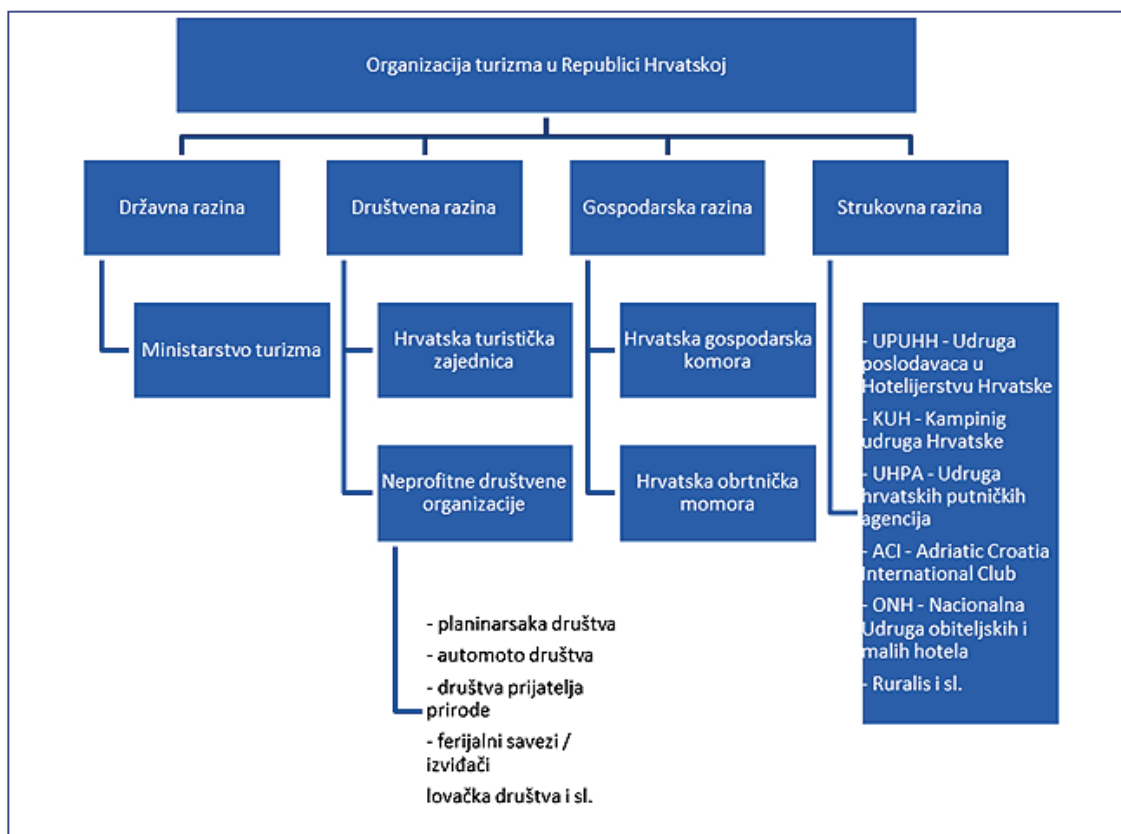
Organizacija turizma u Republici Hrvatskoj

Državna razina

Ministarstvo turizma

Društvena razina

Hrvatska turistička zajednica

Neprofitne društvene organizacije

- planinarsaka društva
- automoto društva
- društva prijatelja prirode
- ferijalni savezi / izviđači
lovačka društva i sl.

Gospodarska razina

Hrvatska gospodarska komora

Hrvatska obrtnička momora

Strukovna razina

- UPUHH - Udruga poslodavaca u Hotelijerstvu Hrvatske
- KUH - Kampinig udruga Hrvatske
- UHPA - Udruga hrvatskih putničkih agencija
- ACI - Adriatic Croatia International Club
- ONH - Nacionalna Udruga obiteljskih i malih hotela
- Ruralis i sl.